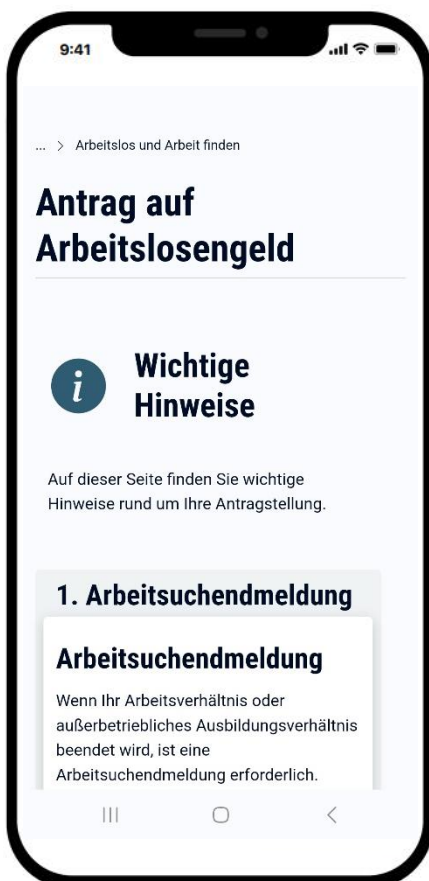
9:41

... > Arbeitslos und Arbeit finden

Antrag auf Arbeitslosengeld

i

Wichtige Hinweise

Auf dieser Seite finden Sie wichtige Hinweise rund um Ihre Antragstellung.

1. Arbeitsuchendmeldung

Arbeitsuchendmeldung

Wenn Ihr Arbeitsverhältnis oder außerbetriebliches Ausbildungsverhältnis beendet wird, ist eine Arbeitsuchendmeldung erforderlich.